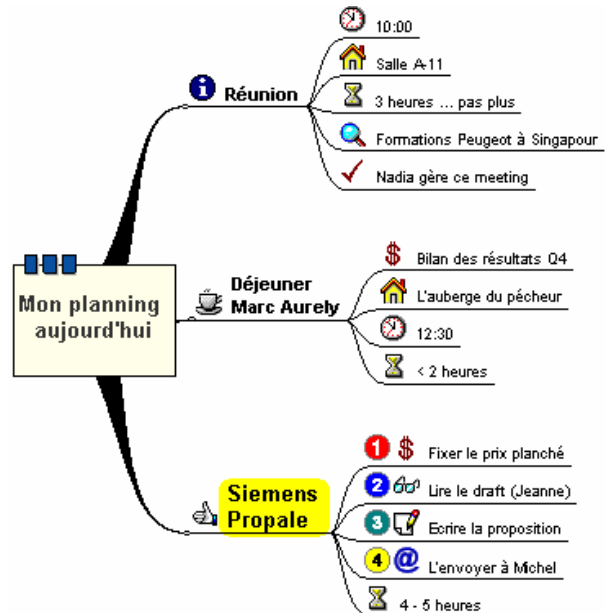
Mon planning aujourd'hui

Réunion
10:00
Salle A-11
3 heures ... pas plus
Formations Peugeot à Singapour
Nadia gère ce meeting

Déjeuner Marc Aurely
$
Bilan des résultats Q4
L'auberge du pêcheur
12:30
< 2 heures

Siemens Propale
1 $
Fixer le prix planché
2
Lire le draft (Jeanne)
3
Ecrire la proposition
4 @
L'envoyer à Michel
4 - 5 heures